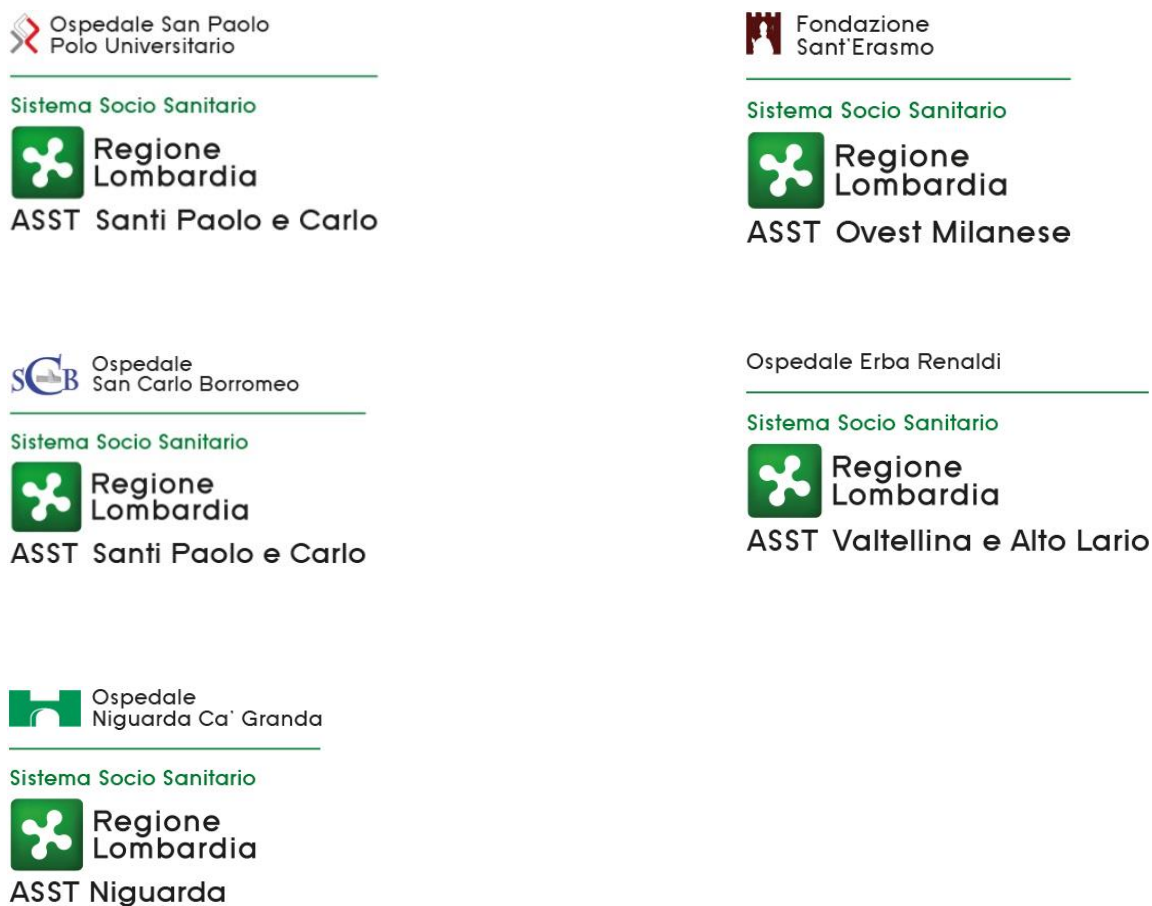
Ospedale San Paolo
Polo Universitario

Sistema Socio Sanitario

Regione
Lombardia

ASST Santi Paolo e Carlo

Fondazione
Sant'Erasmo

Sistema Socio Sanitario

Regione
Lombardia

ASST Ovest Milanese

SCB Ospedale
San Carlo Borromeo

Sistema Socio Sanitario

Regione
Lombardia

ASST Santi Paolo e Carlo

Ospedale Erba Renaldi

Sistema Socio Sanitario

Regione
Lombardia

ASST Valtellina e Alto Lario

Ospedale
Niguarda Ca' Granda

Sistema Socio Sanitario

Regione
Lombardia

ASST Niguarda